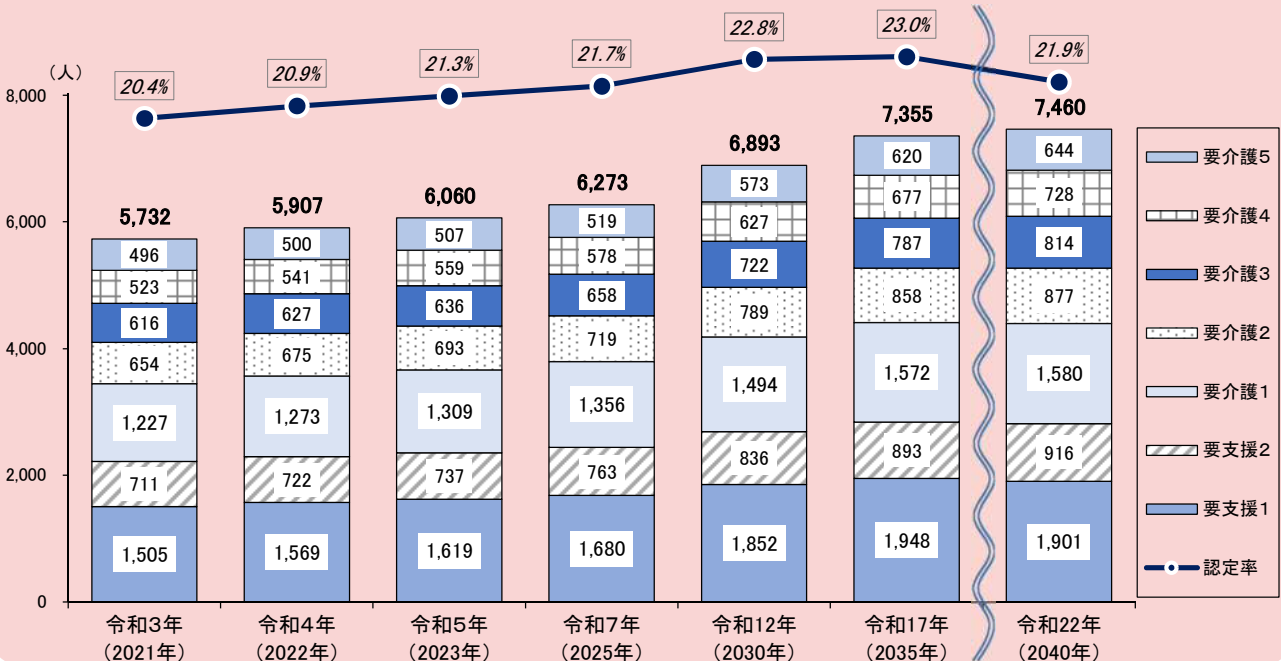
（人）

| | 令和3年（2021年） | 令和4年（2022年） | 令和5年（2023年） | 令和7年（2025年） | 令和12年（2030年） | 令和17年（2035年） | 令和22年（2040年） |
|---|---|---|---|---|---|---|---|
| 要介護5 | 496 | 500 | 507 | 519 | 573 | 620 | 644 |
| 要介護4 | 523 | 541 | 559 | 578 | 627 | 677 | 728 |
| 要介護3 | 616 | 627 | 636 | 658 | 722 | 787 | 814 |
| 要介護2 | 654 | 675 | 693 | 719 | 789 | 858 | 877 |
| 要介護1 | 1,227 | 1,273 | 1,309 | 1,356 | 1,494 | 1,572 | 1,580 |
| 要支援2 | 711 | 722 | 737 | 763 | 836 | 893 | 916 |
| 要支援1 | 1,505 | 1,569 | 1,619 | 1,680 | 1,852 | 1,948 | 1,901 |
| 合計 | 5,732 | 5,907 | 6,060 | 6,273 | 6,893 | 7,355 | 7,460 |
| 認定率 | 20.4% | 20.9% | 21.3% | 21.7% | 22.8% | 23.0% | 21.9% |

8,000
6,000
4,000
2,000
0